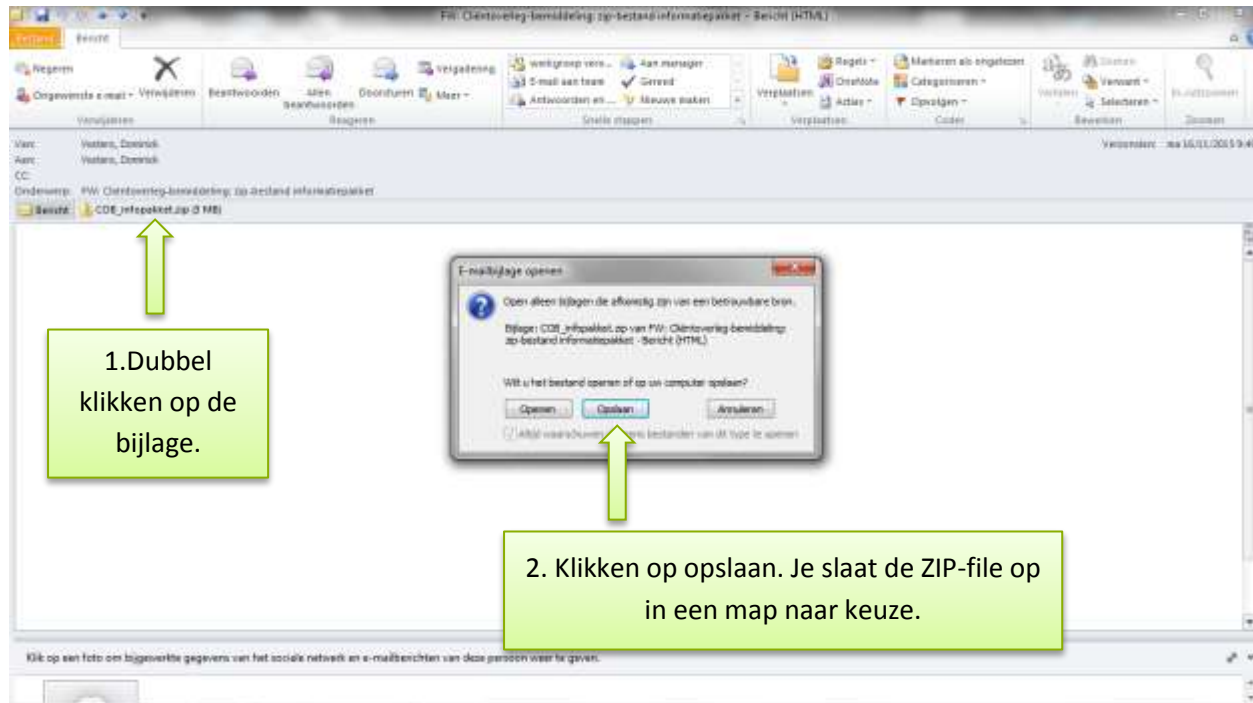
FW: Cliëntoverleg-bemiddeling: zip-bestand informatiepakket - Bericht (HTML)

Bestand Bericht

Negeren
Ongewenste e-mail
Verwijderen
Verwijderen

Beantwoorden
Allen beantwoorden
Doorsturen
Vergadering
Meer
Reageren

werkgroep vers...
E-mail aan team
Antwoorden en ...
Aan manager
Gereed
Nieuwe maken
Snelle stappen

Verplaatsen
Regels
OneNote
Acties
Verplaatsen

Markeren als ongelezen
Categoriseren
Opvolgen
Codes

Vertalen
Zoeken
Verwant
Selecteren
Bewerken

In-/uitzoomen
Zoomen

Van: Vasters, Dominick
Aan: Vasters, Dominick
CC:
Onderwerp: FW: Cliëntoverleg-bemiddeling: zip-bestand informatiepakket

Verzonden: ma 16/11/2015 9:4

Bericht CDB_infopakket.zip (3 MB)

E-mailbijlage openen

Open alleen bijlagen die afkomstig zijn van een betrouwbare bron.

Bijlage: CDB_infopakket.zip van FW: Cliëntoverleg-bemiddeling: zip-bestand informatiepakket - Bericht (HTML)

Wilt u het bestand openen of op uw computer opslaan?

Openen Opslaan Annuleren

Altijd waarschuwen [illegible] bestanden van dit type te openen

1.Dubbel klikken op de bijlage.

2. Klikken op opslaan. Je slaat de ZIP-file op in een map naar keuze.

Klik op een foto om bijgewerkte gegevens van het sociale netwerk en e-mailberichten van deze persoon weer te geven.